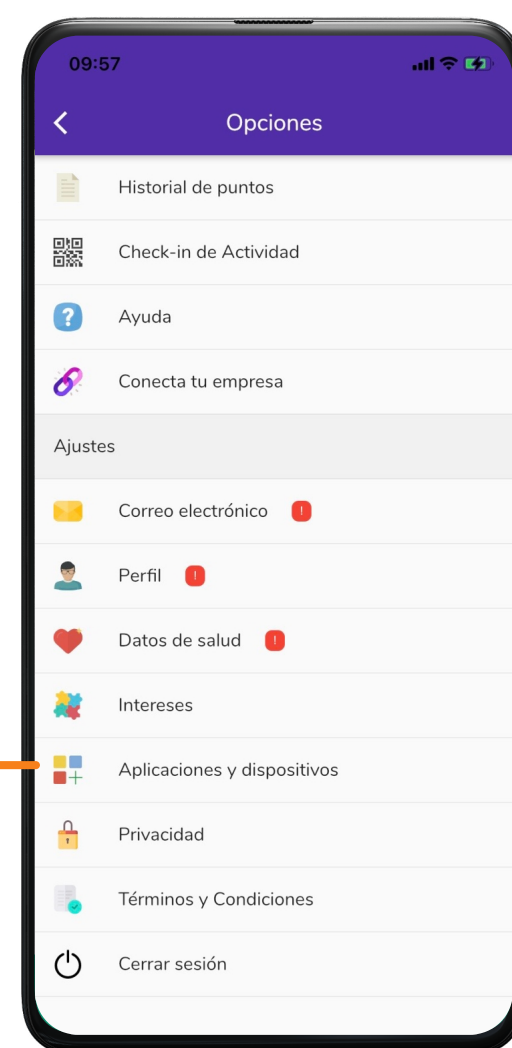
09:57

Opciones

Historial de puntos

Check-in de Actividad

Ayuda

Conecta tu empresa

Ajustes

Correo electrónico !

Perfil !

Datos de salud !

Intereses

Aplicaciones y dispositivos

Privacidad

Términos y Condiciones

Cerrar sesión